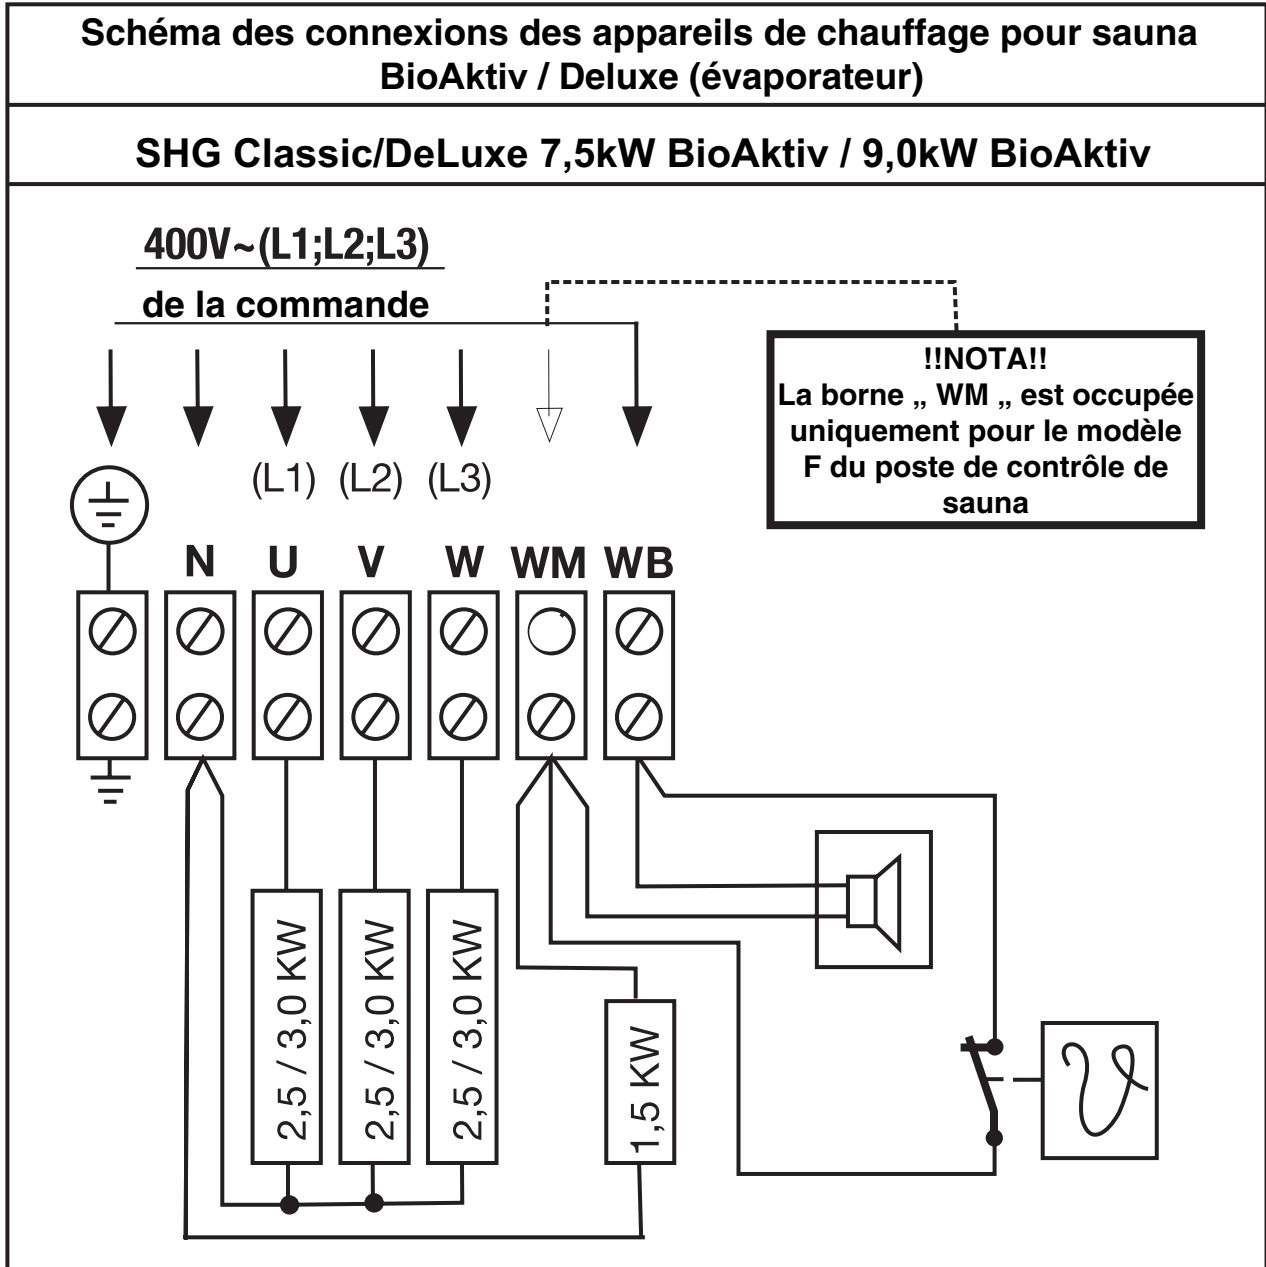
Schéma des connexions des appareils de chauffage pour sauna BioAktiv / Deluxe (évaporateur)

SHG Classic/DeLuxe 7,5kW BioAktiv / 9,0kW BioAktiv

400V~(L1;L2;L3)

de la commande

!!NOTA!!
La borne „ WM „ est occupée uniquement pour le modèle F du poste de contrôle de sauna

(L1) (L2) (L3)

N U V W WM WB

2,5 / 3,0 KW

2,5 / 3,0 KW

2,5 / 3,0 KW

1,5 KW